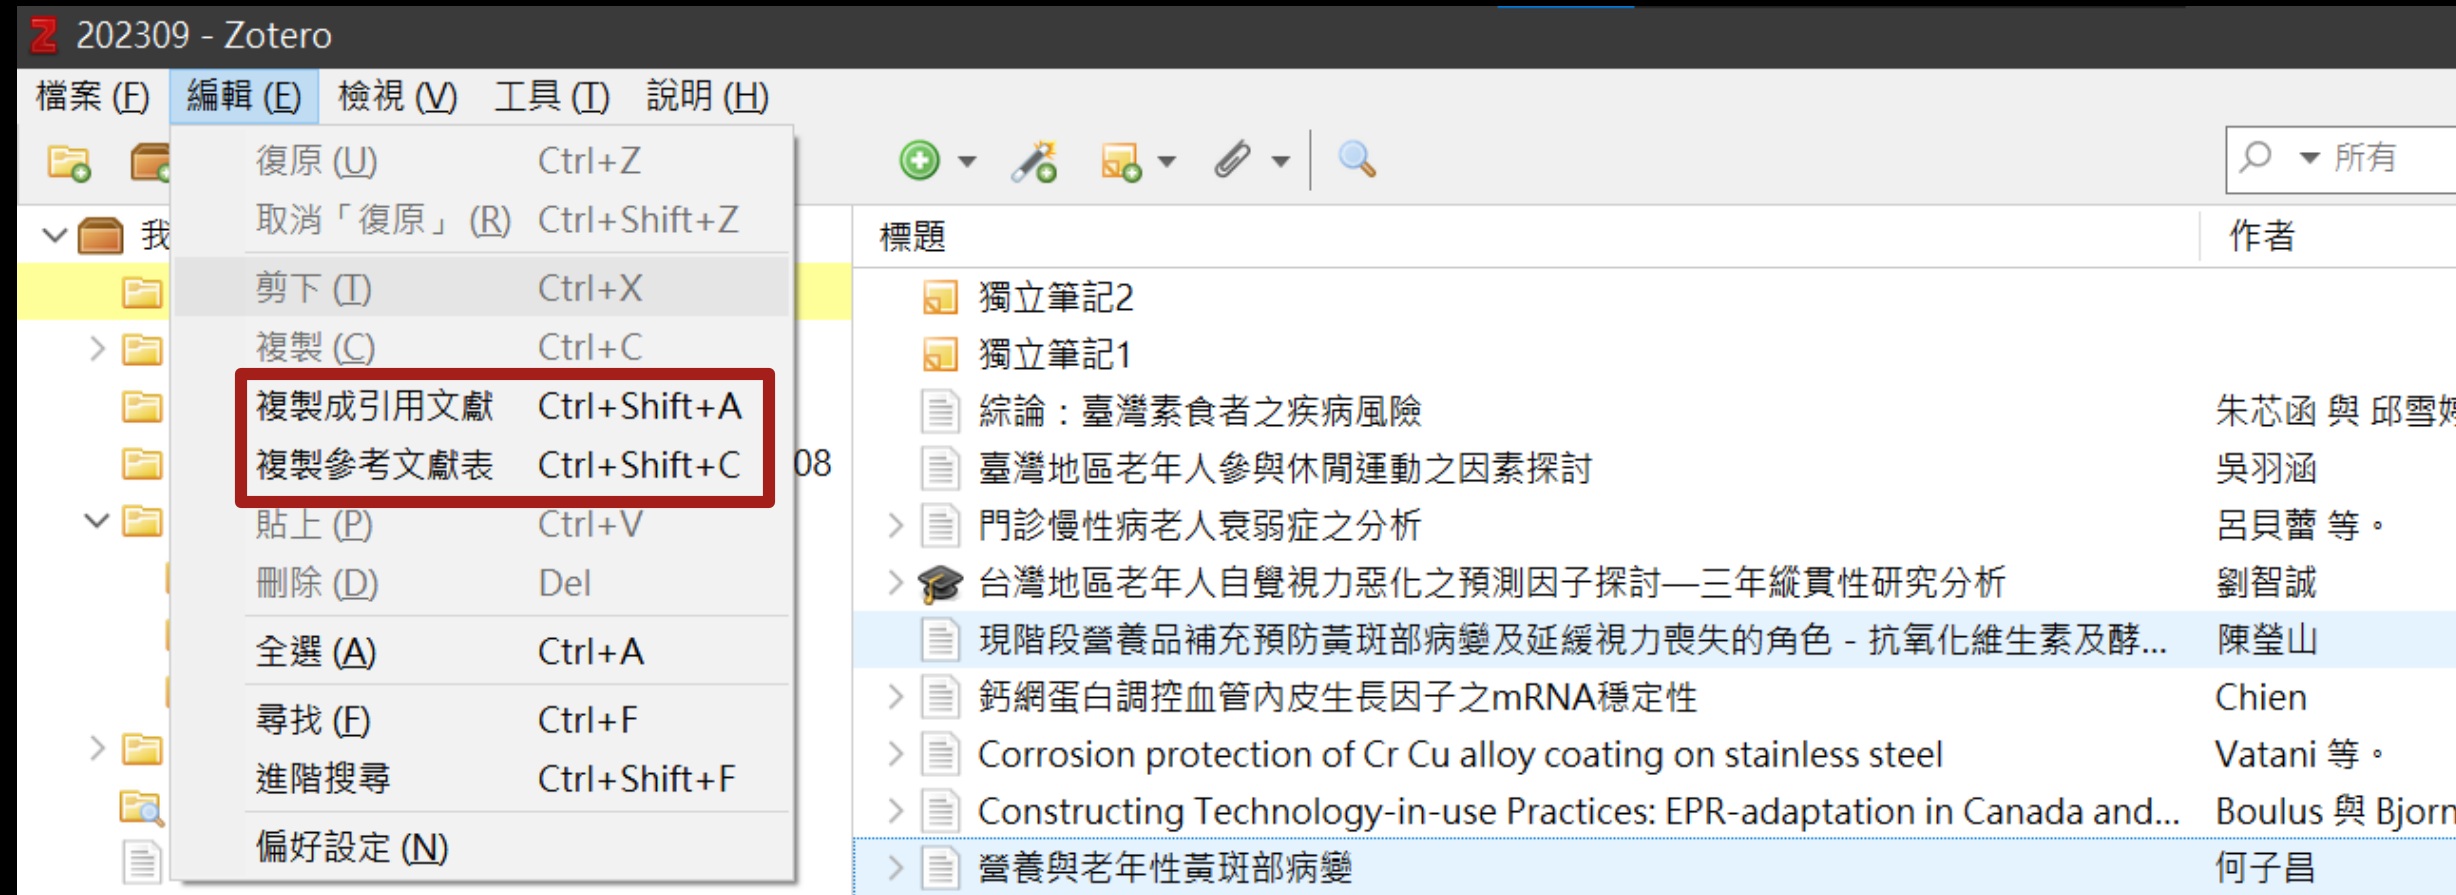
202309 - Zotero

檔案 (F) 編輯 (E) 檢視 (V) 工具 (T) 說明 (H)

復原 (U) Ctrl+Z
取消「復原」(R) Ctrl+Shift+Z
剪下 (T) Ctrl+X
複製 (C) Ctrl+C
複製成引用文獻 Ctrl+Shift+A
複製參考文獻表 Ctrl+Shift+C
貼上 (P) Ctrl+V
刪除 (D) Del
全選 (A) Ctrl+A
尋找 (F) Ctrl+F
進階搜尋 Ctrl+Shift+F
偏好設定 (N)

我

08

所有

| 標題 | 作者 |
|---|---|
| 獨立筆記2 | |
| 獨立筆記1 | |
| 綜論：臺灣素食者之疾病風險 | 朱芯函 與 邱雪婷 |
| 臺灣地區老年人參與休閒運動之因素探討 | 吳羽涵 |
| 門診慢性病老人衰弱症之分析 | 呂貝蕾 等。 |
| 台灣地區老年人自覺視力惡化之預測因子探討—三年縱貫性研究分析 | 劉智誠 |
| 現階段營養品補充預防黃斑部病變及延緩視力喪失的角色 - 抗氧化維生素及酵... | 陳瑩山 |
| 鈣網蛋白調控血管內皮生長因子之mRNA穩定性 | Chien |
| Corrosion protection of Cr Cu alloy coating on stainless steel | Vatani 等。 |
| Constructing Technology-in-use Practices: EPR-adaptation in Canada and... | Boulus 與 Bjorn |
| 營養與老年性黃斑部病變 | 何子昌 |